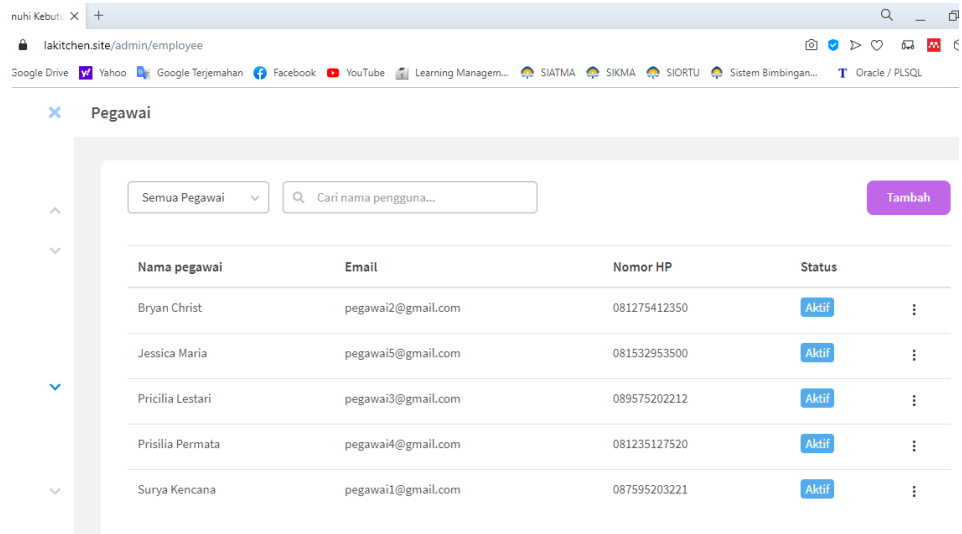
nuhi Kebutu ×  +

lakitchen.site/admin/employee

Google Drive  Yahoo  Google Terjemahan  Facebook  YouTube  Learning Managem...  SIATMA  SIKMA  SIORTU  Sistem Bimbingan...  Oracle / PLSQL

Pegawai

Semua Pegawai

Cari nama pengguna...

Tambah

| Nama pegawai | Email | Nomor HP | Status |
|---|---|---|---|
| Bryan Christ | pegawai2@gmail.com | 081275412350 | Aktif |
| Jessica Maria | pegawai5@gmail.com | 081532953500 | Aktif |
| Pricilia Lestari | pegawai3@gmail.com | 089575202212 | Aktif |
| Prisilia Permata | pegawai4@gmail.com | 081235127520 | Aktif |
| Surya Kencana | pegawai1@gmail.com | 087595203221 | Aktif |